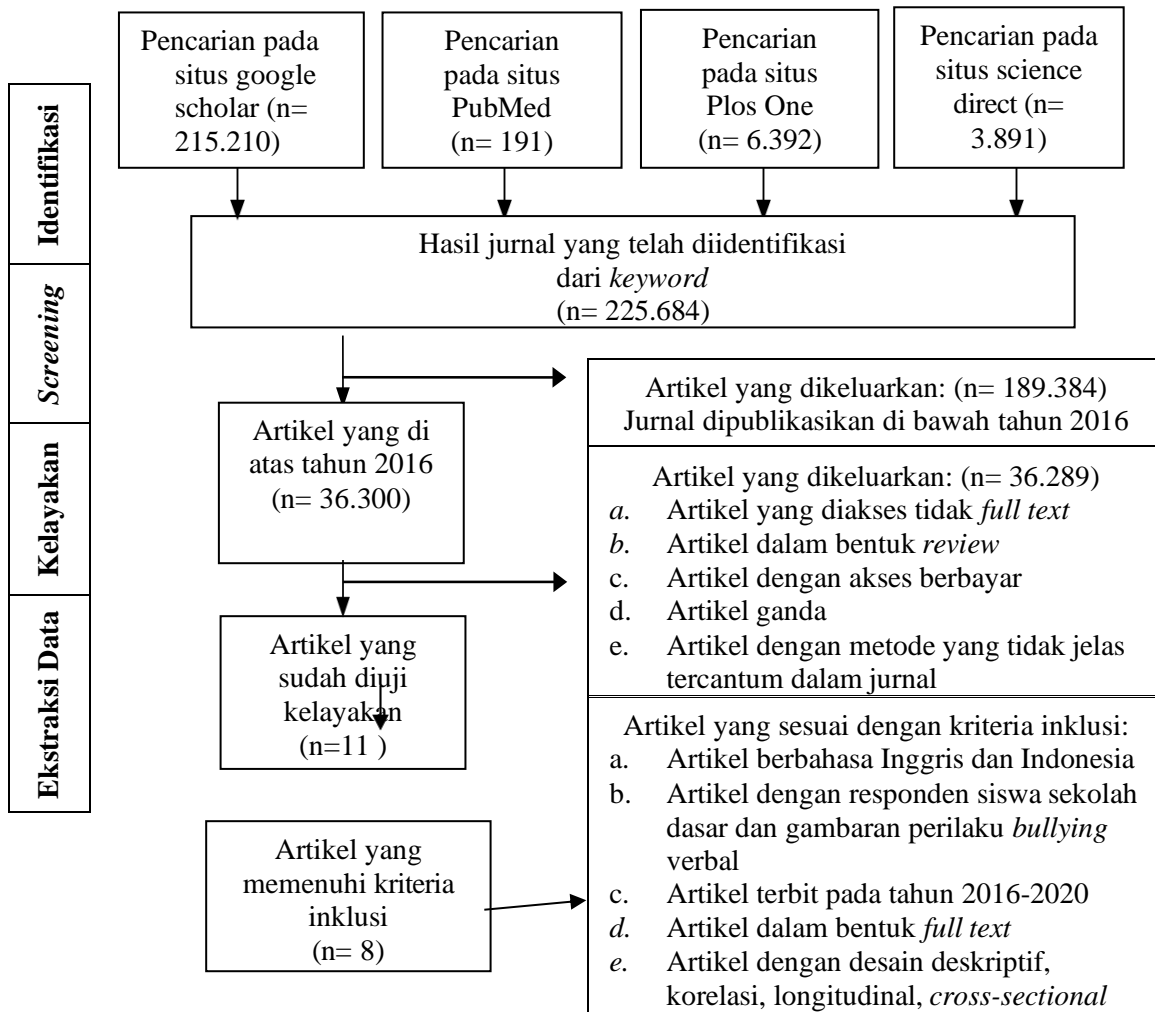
Identifikasi

Screening

Kelayakan

Ekstraksi Data

Pencarian pada situs google scholar (n= 215.210)

Pencarian pada situs PubMed (n= 191)

Pencarian pada situs Plos One (n= 6.392)

Pencarian pada situs science direct (n= 3.891)

Hasil jurnal yang telah diidentifikasi dari *keyword* (n= 225.684)

Artikel yang dikeluarkan: (n= 189.384)
Jurnal dipublikasikan di bawah tahun 2016

Artikel yang di atas tahun 2016 (n= 36.300)

Artikel yang dikeluarkan: (n= 36.289)
a. Artikel yang diakses tidak *full text*
b. Artikel dalam bentuk *review*
c. Artikel dengan akses berbayar
d. Artikel ganda
e. Artikel dengan metode yang tidak jelas tercantum dalam jurnal

Artikel yang sudah diuji kelayakan (n=11 )

Artikel yang sesuai dengan kriteria inklusi:
a. Artikel berbahasa Inggris dan Indonesia
b. Artikel dengan responden siswa sekolah dasar dan gambaran perilaku *bullying* verbal
c. Artikel terbit pada tahun 2016-2020
d. Artikel dalam bentuk *full text*
e. Artikel dengan desain deskriptif, korelasi, longitudinal, *cross-sectional*

Artikel yang memenuhi kriteria inklusi (n= 8)